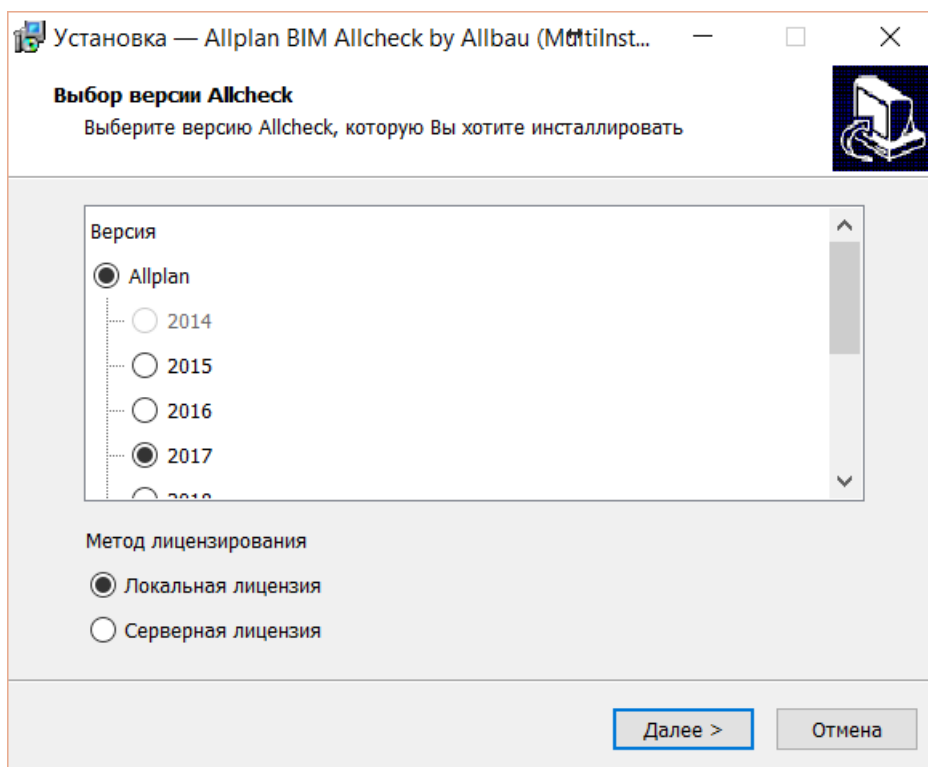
Установка — Allplan BIM Allcheck by Allbau (MultiInst...

Выбор версии Allcheck
Выберите версию Allcheck, которую Вы хотите инсталлировать

Версия
Allplan
2014
2015
2016
2017
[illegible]

Метод лицензирования
Локальная лицензия
Серверная лицензия

Далее >
Отмена